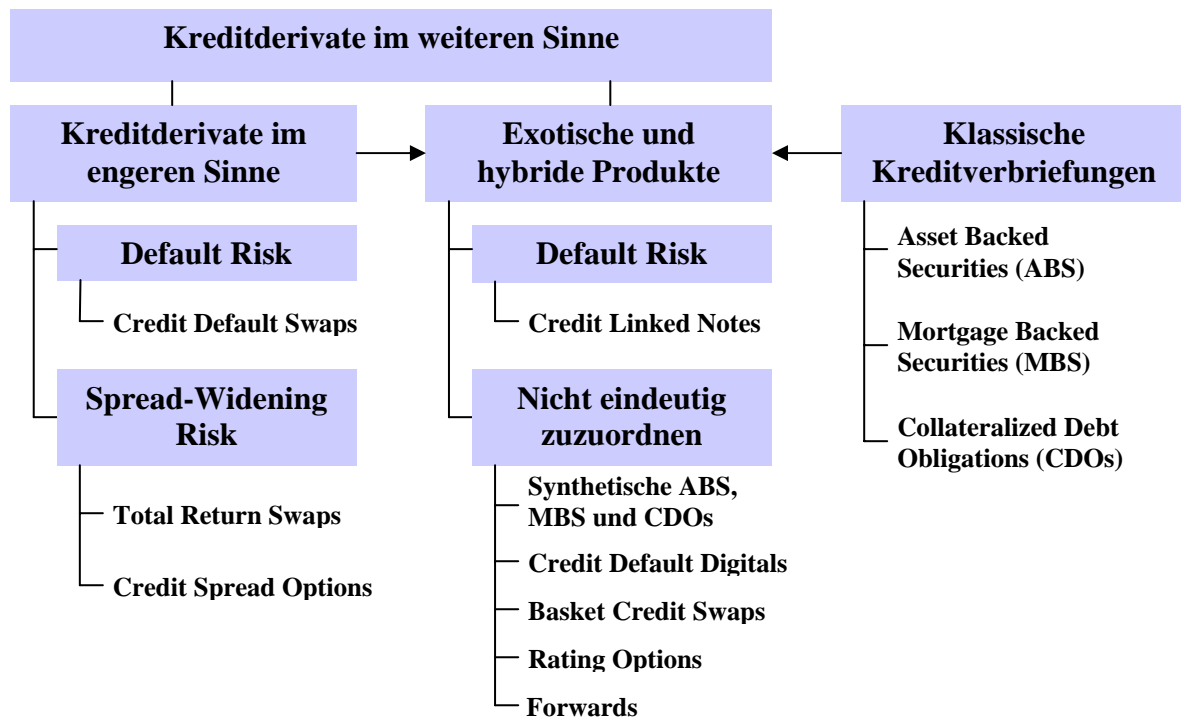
Kreditderivate im weiteren Sinne

Kreditderivate im engeren Sinne

Default Risk

Credit Default Swaps

Spread-Widening Risk

Total Return Swaps

Credit Spread Options

Exotische und hybride Produkte

Default Risk

Credit Linked Notes

Nicht eindeutig zuzuordnen

Synthetische ABS, MBS und CDOs

Credit Default Digitals

Basket Credit Swaps

Rating Options

Forwards

Klassische Kreditverbriefungen

Asset Backed Securities (ABS)

Mortgage Backed Securities (MBS)

Collateralized Debt Obligations (CDOs)